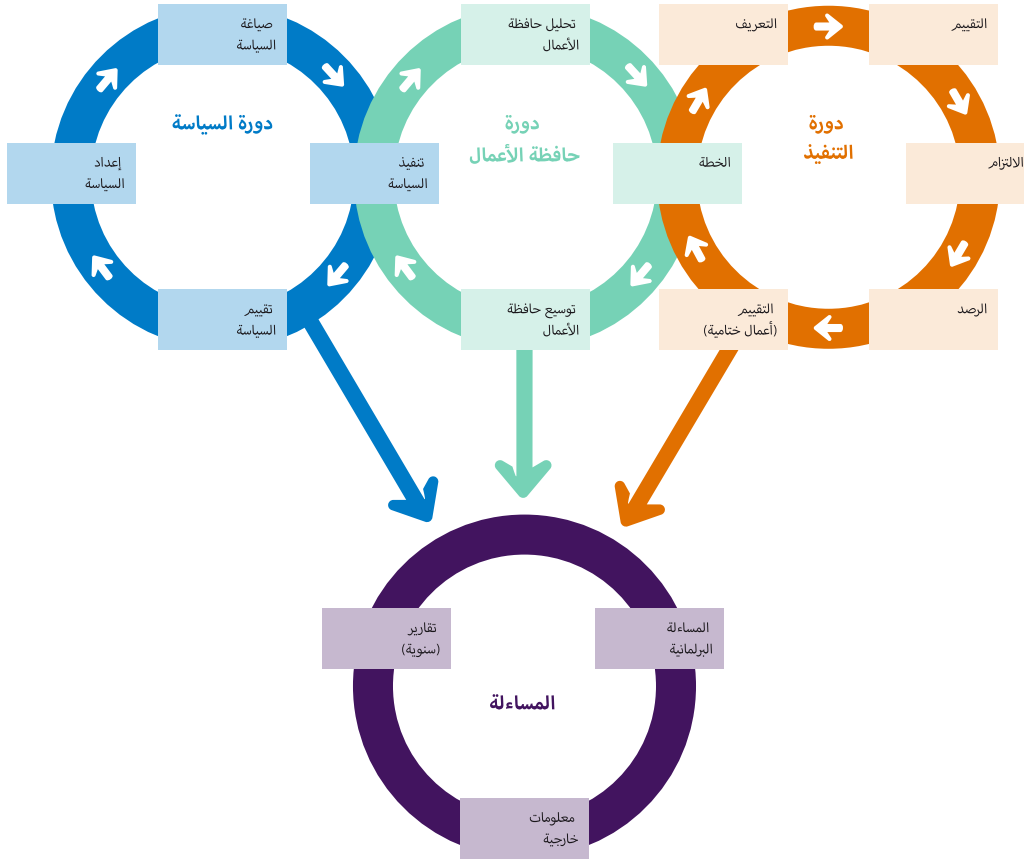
صياغة السياسة

دورة السياسة

إعداد السياسة

تنفيذ السياسة

تقييم السياسة

تحليل حافظة الأعمال

دورة حافظة الأعمال

توسيع حافظة الأعمال

الخطة

التعريف

التقييم

دورة التنفيذ

الالتزام

الرصد

التقييم (أعمال ختامية)

تقارير (سنوية)

المساءلة البرلمانية

المساءلة

معلومات خارجية